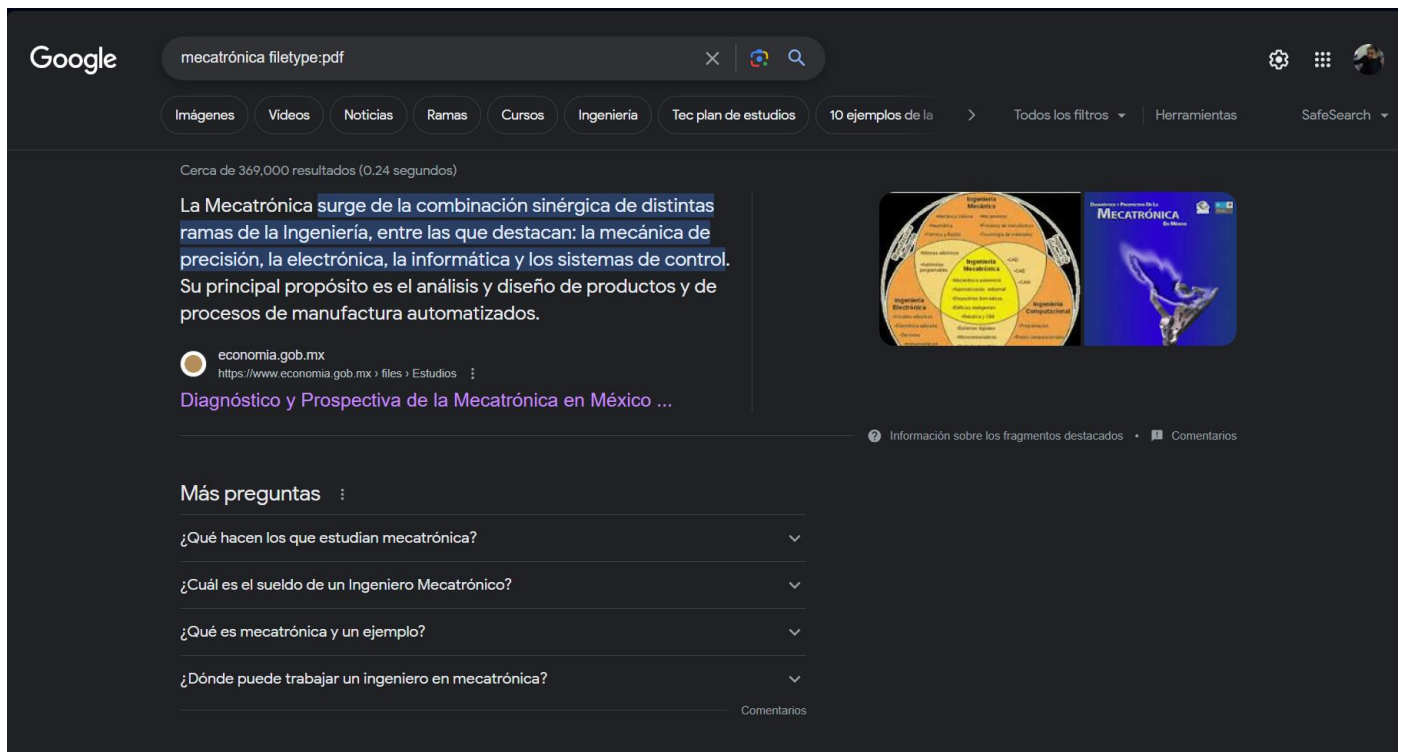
Google

mecatrónica filetype:pdf

Imágenes Videos Noticias Ramas Cursos Ingeniería Tec plan de estudios 10 ejemplos de la

Todos los filtros Herramientas SafeSearch

Cerca de 369,000 resultados (0.24 segundos)

La Mecatrónica surge de la combinación sinérgica de distintas ramas de la Ingeniería, entre las que destacan: la mecánica de precisión, la electrónica, la informática y los sistemas de control. Su principal propósito es el análisis y diseño de productos y de procesos de manufactura automatizados.

Ingeniería Mecánica
Ingeniería Mecatrónica
Ingeniería Electrónica
Ingeniería Computacional

MECATRÓNICA

economia.gob.mx
https://www.economia.gob.mx › files › Estudios

Diagnóstico y Prospectiva de la Mecatrónica en México ...

Información sobre los fragmentos destacados • Comentarios

Más preguntas

¿Qué hacen los que estudian mecatrónica?

¿Cuál es el sueldo de un Ingeniero Mecatrónico?

¿Qué es mecatrónica y un ejemplo?

¿Dónde puede trabajar un ingeniero en mecatrónica?

Comentarios